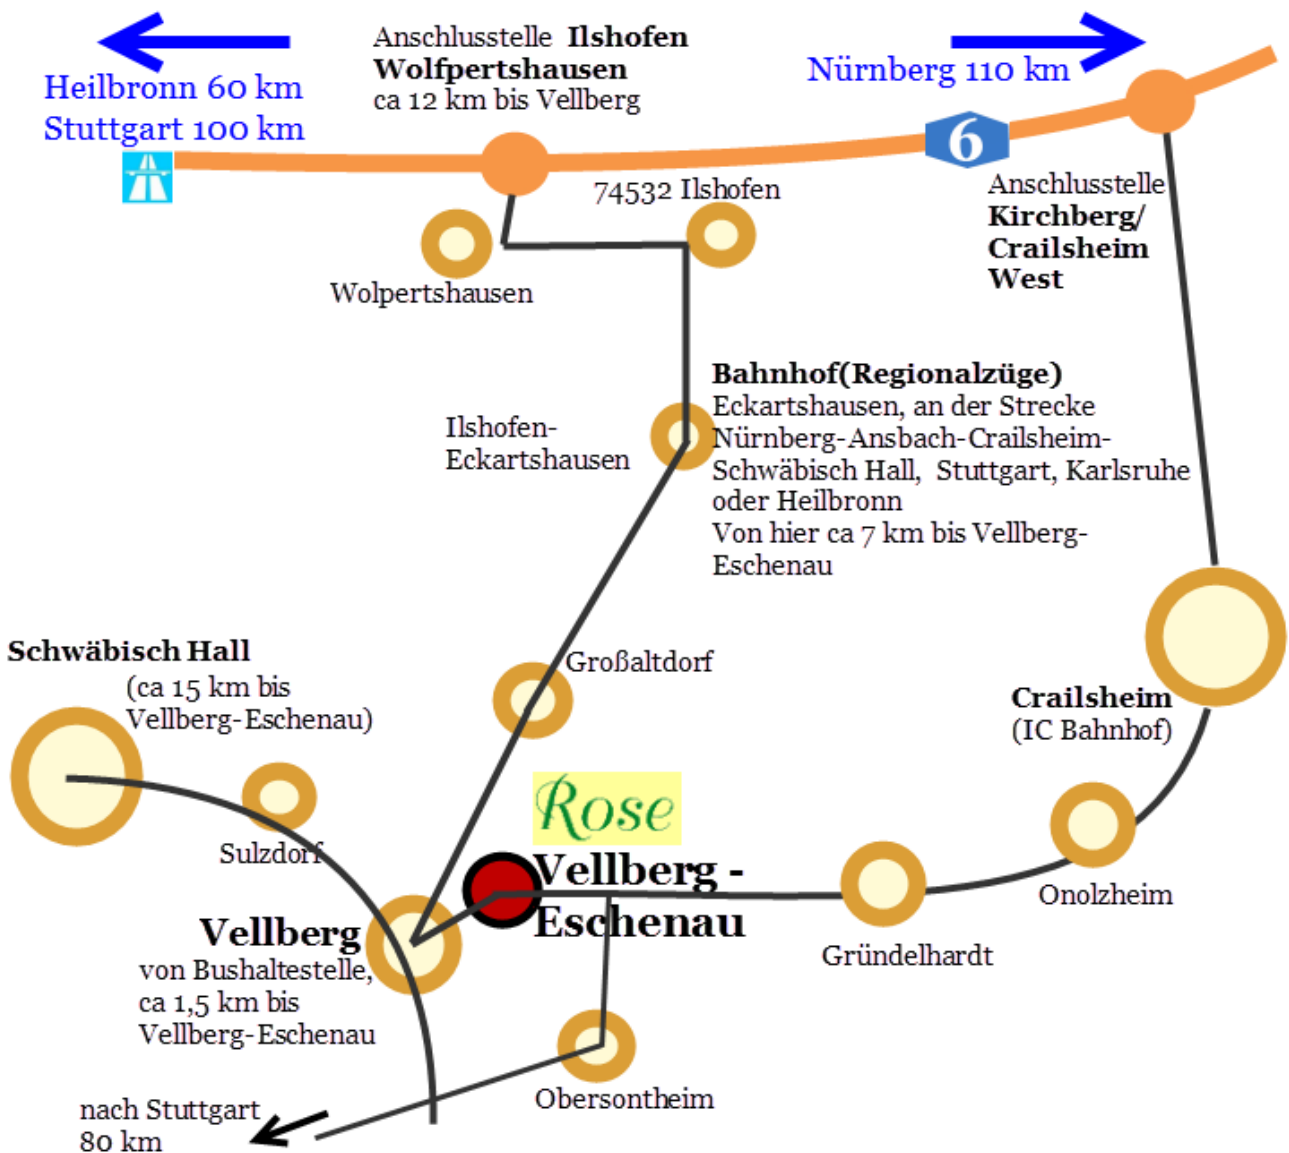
Heilbronn 60 km
Stuttgart 100 km

Anschlusstelle **Ilshofen Wolfpertshausen**
ca 12 km bis Vellberg

Nürnberg 110 km

6

74532 Ilshofen

Anschlusstelle **Kirchberg/ Crailsheim West**

Wolpertshausen

**Bahnhof(Regionalzüge)**
Eckartshausen, an der Strecke Nürnberg-Ansbach-Crailsheim-Schwäbisch Hall, Stuttgart, Karlsruhe oder Heilbronn
Von hier ca 7 km bis Vellberg-Eschenau

Ilshofen-Eckartshausen

Großaltdorf

**Schwäbisch Hall**
(ca 15 km bis Vellberg-Eschenau)

**Crailsheim**
(IC Bahnhof)

Rose

Sulzdorf

**Vellberg - Eschenau**

Onolzheim

**Vellberg**
von Bushaltestelle, ca 1,5 km bis Vellberg-Eschenau

Gründelhardt

Obersontheim

nach Stuttgart
80 km